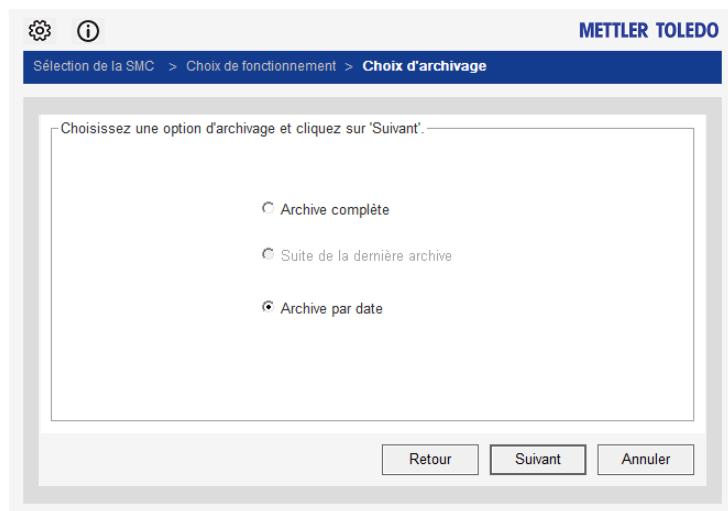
METTLER TOLEDO

Sélection de la SMC > Choix de fonctionnement > Choix d'archivage

Choisissez une option d'archivage et cliquez sur 'Suivant'.

Archive complète

Suite de la dernière archive

Archive par date

Retour Suivant Annuler